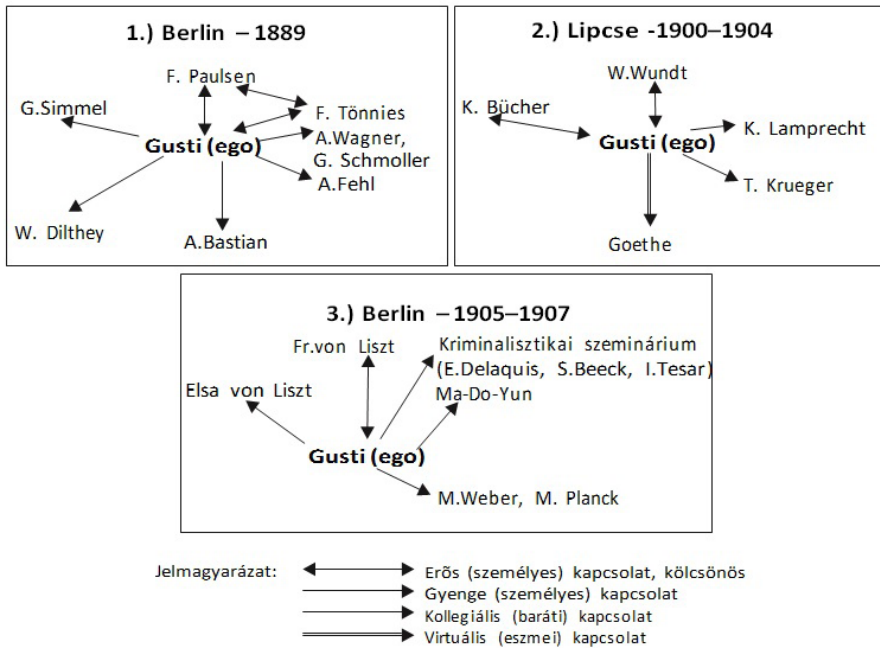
1.) Berlin – 1889

F. Paulsen

G.Simmel

F. Tönnies

Gusti (ego)

A.Wagner, G. Schmoller

A.Fehl

W. Dilthey

A.Bastian

2.) Lipcse -1900–1904

W.Wundt

K. Bücher

Gusti (ego)

K. Lamprecht

T. Krueger

Goethe

3.) Berlin – 1905–1907

Fr.von Liszt

Kriminalisztikai szeminárium (E.Delaquis, S.Beeck, I.Tesar)

Ma-Do-Yun

Elsa von Liszt

Gusti (ego)

M.Weber, M. Planck

Jelmagyarázat:

Erős (személyes) kapcsolat, kölcsönös

Gyenge (személyes) kapcsolat

Kollegiális (baráti) kapcsolat

Virtuális (eszmei) kapcsolat